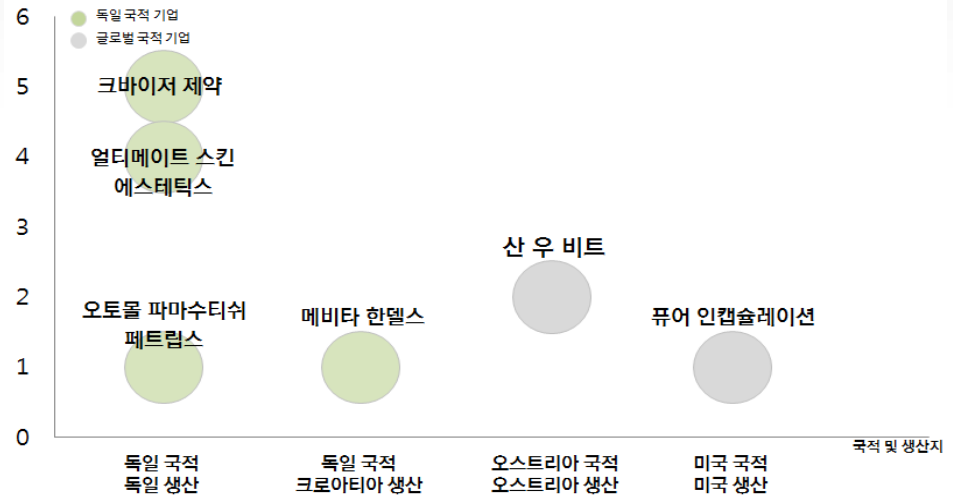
독일 국적 기업
글로벌 국적 기업

6
5
4
3
2
1
0

크바이저 제약
얼티메이트 스킨 에스테틱스
산 우 비트
오토몰 파마수티쉬 페트립스
메비타 한델스
퓨어 인캡슐레이션

국적 및 생산지

독일 국적 독일 생산
독일 국적 크로아티아 생산
오스트리아 국적 오스트리아 생산
미국 국적 미국 생산